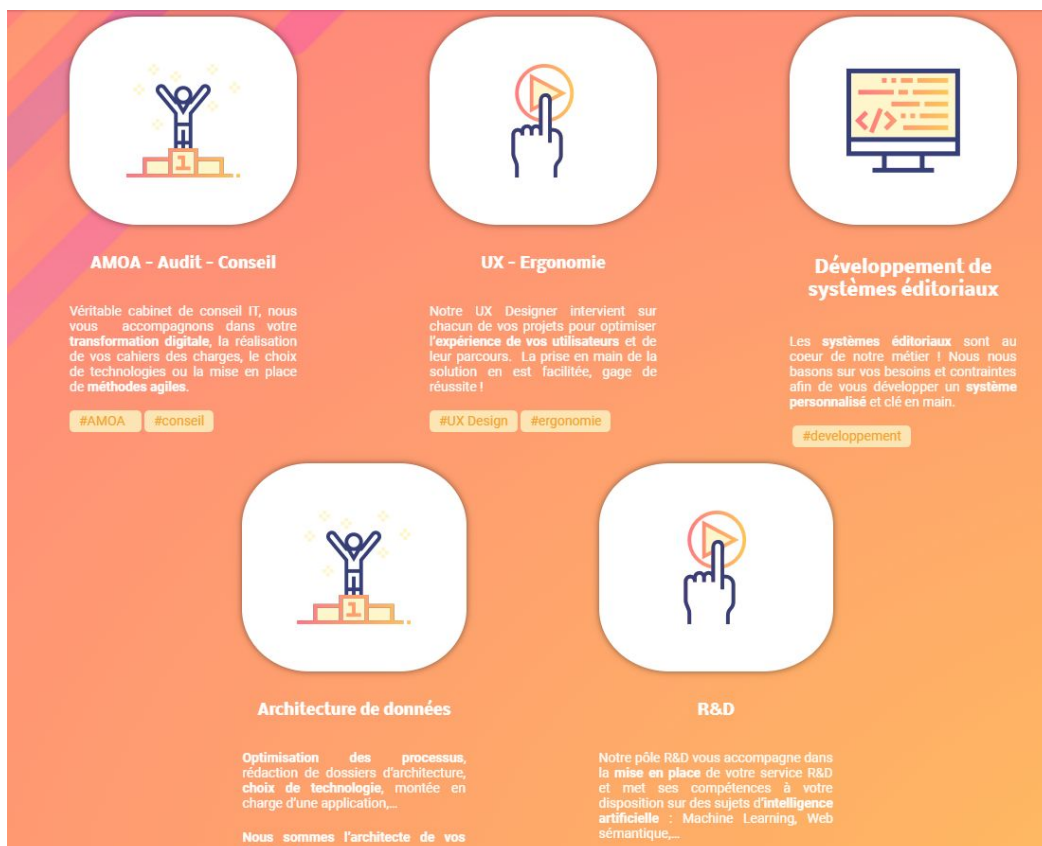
1

</>

AMOA - Audit - Conseil

Véritable cabinet de conseil IT, nous vous accompagnons dans votre transformation digitale, la réalisation de vos cahiers des charges, le choix de technologies ou la mise en place de méthodes agiles.

#AMOA #conseil

UX - Ergonomie

Notre UX Designer intervient sur chacun de vos projets pour optimiser l'expérience de vos utilisateurs et de leur parcours. La prise en main de la solution en est facilitée, gage de réussite !

#UX Design #ergonomie

Développement de systèmes éditoriaux

Les systèmes éditoriaux sont au coeur de notre métier ! Nous nous basons sur vos besoins et contraintes afin de vous développer un système personnalisé et clé en main.

#developpement

1

Architecture de données

Optimisation des processus, rédaction de dossiers d'architecture, choix de technologie, montée en charge d'une application,...

Nous sommes l'architecte de vos

R&D

Notre pôle R&D vous accompagne dans la mise en place de votre service R&D et met ses compétences à votre disposition sur des sujets d'intelligence artificielle : Machine Learning, Web sémantique,...